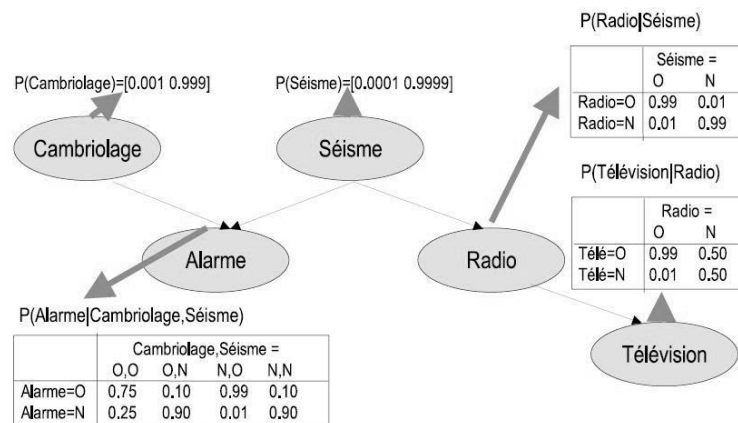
P(Radio|Séisme)

|  | Séisme = O | Séisme = N |
|---|---|---|
| Radio=O | 0.99 | 0.01 |
| Radio=N | 0.01 | 0.99 |

P(Cambriolage)=[0.001 0.999]

P(Séisme)=[0.0001 0.9999]

Cambriolage

Séisme

P(Télévision|Radio)

|  | Radio = O | Radio = N |
|---|---|---|
| Télé=O | 0.99 | 0.50 |
| Télé=N | 0.01 | 0.50 |

Alarme

Radio

P(Alarme|Cambriolage,Séisme)

|  | Cambriolage,Séisme = O,O | O,N | N,O | N,N |
|---|---|---|---|---|
| Alarme=O | 0.75 | 0.10 | 0.99 | 0.10 |
| Alarme=N | 0.25 | 0.90 | 0.01 | 0.90 |

Télévision